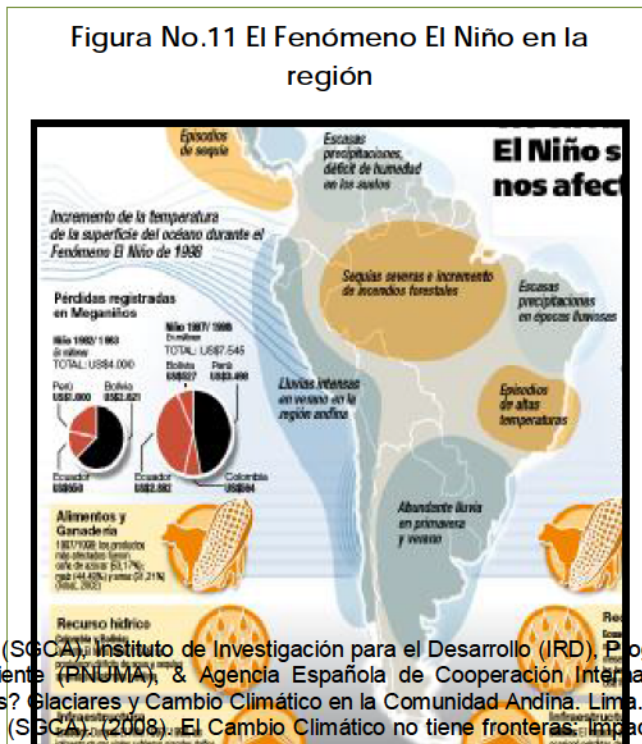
Figura No.11 El Fenómeno El Niño en la región

Episodios de sequía

Escasas precipitaciones, déficit de humedad en los suelos

El Niño s nos afect

Incremento de la temperatura de la superficie del océano durante el Fenómeno El Niño de 1998

Pérdidas registradas en Meganiños

Niño 1982/1983 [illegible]
TOTAL: US$4.000

Niño 1997/1998 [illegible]
TOTAL: US$7.545

Perú US$2.000

Bolivia US$1.621

Bolivia US$527

Perú US$3.498

Ecuador US$650

Ecuador US$2.882

Colombia US$644

Sequías severas e incremento de incendios forestales

Escasas precipitaciones en épocas lluviosas

Lluvias intensas en verano en la región andina

Episodios de altas temperaturas

Abundante lluvia en primavera y verano

Alimentos y Ganadería
1997/1998 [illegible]

Recurso hídrico
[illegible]

Re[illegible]

(SGCA), Instituto de Investigación para el Desarrollo (IRD), P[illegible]
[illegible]iente (PNUMA), & Agencia Española de Cooperación Inter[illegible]
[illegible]s? Glaciares y Cambio Climático en la Comunidad Andina. Lima.
(SGCA). (2008). El Cambio Climático no tiene fronteras: Impac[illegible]